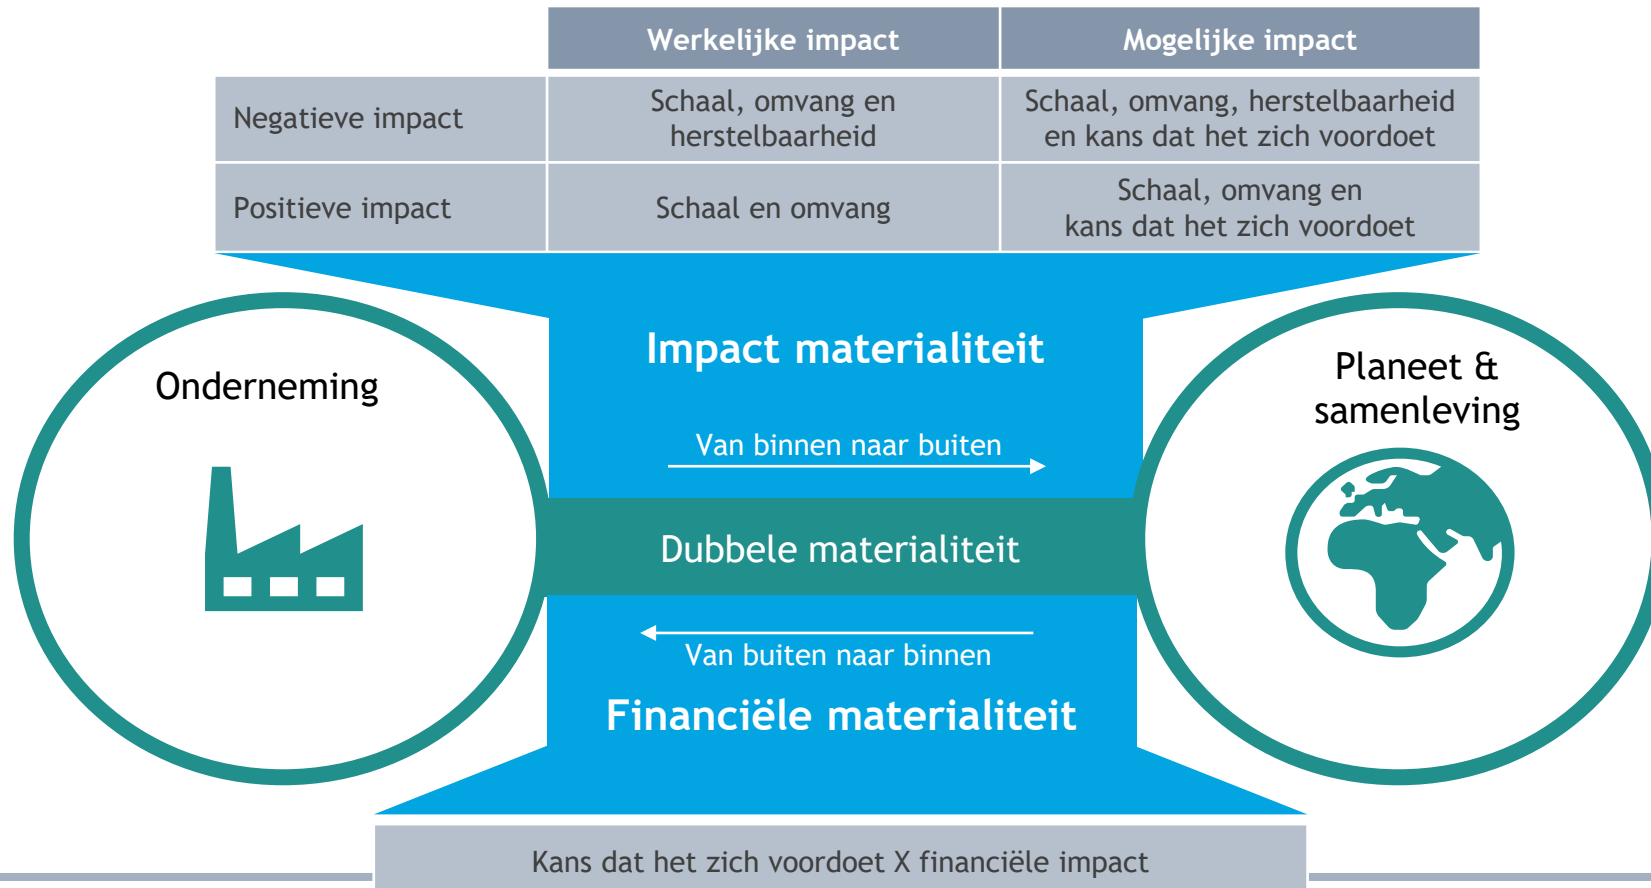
| | Werkelijke impact | Mogelijke impact |
|---|---|---|
| Negatieve impact | Schaal, omvang en herstelbaarheid | Schaal, omvang, herstelbaarheid en kans dat het zich voordoet |
| Positieve impact | Schaal en omvang | Schaal, omvang en kans dat het zich voordoet |

Onderneming

Impact materialiteit

Van binnen naar buiten

Dubbele materialiteit

Van buiten naar binnen

Financiële materialiteit

Planeet & samenleving

Kans dat het zich voordoet X financiële impact